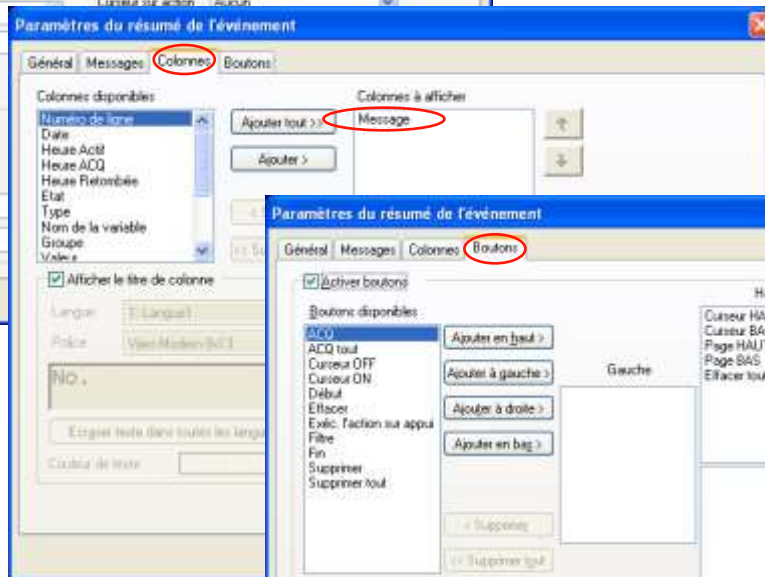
Curseur sur action Aucun

Paramètres du résumé de l'événement

Général Messages Colonnes Boutons

Colonnes disponibles

Numéro de ligne
Date
Heure Actif
Heure ACQ
Heure Retombée
Etat
Type
Nom de la variable
Groupe
Valeur

Ajouter tout >>

Ajouter >

Colonnes à afficher

Message

Afficher le titre de colonne

Langue 1: Langue1

Police Vieil-Modern 9/C3

No.

Enregistrer texte dans toutes les langues

Couleur de texte

Paramètres du résumé de l'événement

Général Messages Colonnes Boutons

Activer boutons

Boutons disponibles

ACQ
ACQ tout
Curseur OFF
Curseur ON
Début
Effacer
Exéc. l'action sur appui
Filtre
Fin
Supprimer
Supprimer tout

Ajouter en haut >

Ajouter à gauche >

Ajouter à droite >

Ajouter en bas >

< Supprimer

<< Supprimer tout

Gauche

H

Curseur HA
Curseur BA
Page HAUT
Page BAS
Effacer tou